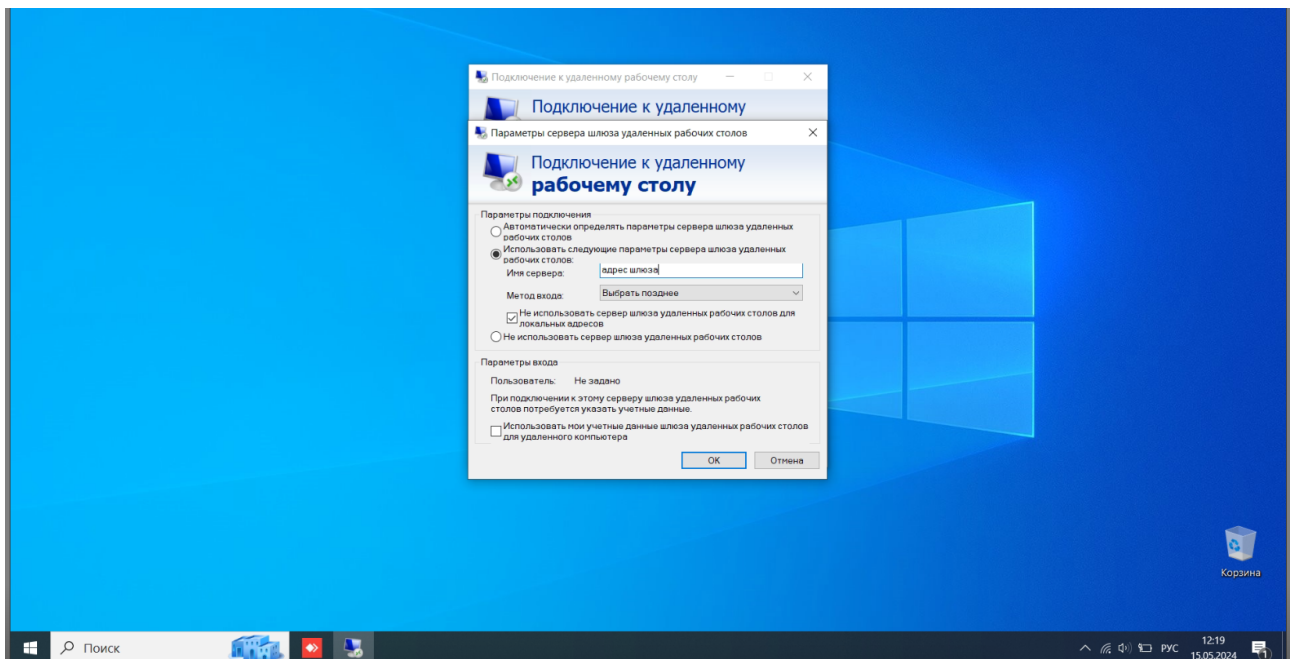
Подключение к удаленному рабочему столу

Подключение к удаленному

Параметры сервера шлюза удаленных рабочих столов

Подключение к удаленному рабочему столу

Параметры подключения

Автоматически определять параметры сервера шлюза удаленных рабочих столов

Использовать следующие параметры сервера шлюза удаленных рабочих столов:

Имя сервера: адрес шлюза

Метод входа: Выбрать позднее

Не использовать сервер шлюза удаленных рабочих столов для локальных адресов

Не использовать сервер шлюза удаленных рабочих столов

Параметры входа

Пользователь: Не задано

При подключении к этому серверу шлюза удаленных рабочих столов потребуется указать учетные данные.

Использовать мои учетные данные шлюза удаленных рабочих столов для удаленного компьютера

OK Отмена

Корзина

Поиск

РУС 12:19 15.05.2024